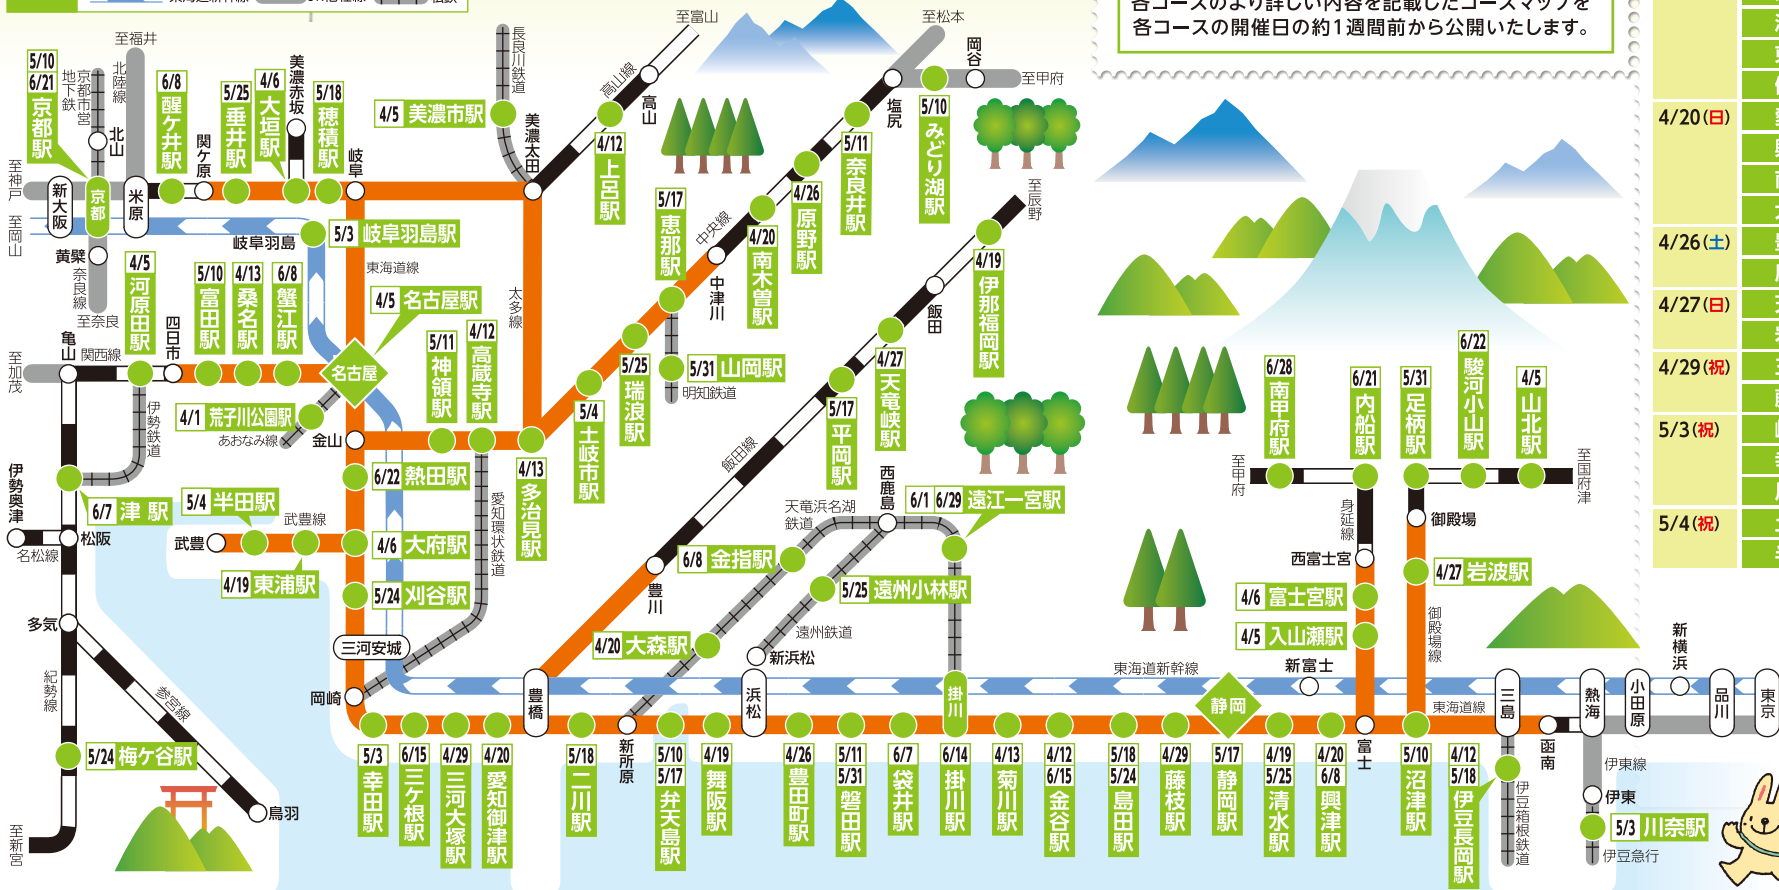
各コースのより詳しい内容を記載したコースマップを
各コースの開催日の約1週間前から公開いたします。

4/20(日)
4/26(土)
4/27(日)
4/29(祝)
5/3(祝)
5/4(祝)

至福井
至富山
至松本
至甲府
至辰野
至神戸
至岡山
至奈良
至加茂
至新宮
至甲府
至国府津

5/10 6/21 京都駅
地下鉄 京都市営
北陸線
北山
6/8 醍ケ井駅
関ケ原
5/25 垂井駅
4/6 大垣駅
美濃赤坂
5/18 穂積駅
岐阜
4/5 美濃市駅
長良川鉄道
美濃太田
高山線
高山
4/12 上呂駅
5/17 恵那駅
中央線
4/20 南木曽駅
4/26 原野駅
5/11 奈良井駅
塩尻
5/10 みどり湖駅
岡谷
4/19 伊那福岡駅
飯田
新大阪
京都
米原
岐阜羽島
5/3 岐阜羽島駅
東海道線
4/5 名古屋駅
黄檗
奈良線
4/5 河原田駅
5/10 富田駅
4/13 桑名駅
6/8 蟹江駅
四日市
亀山
関西線
名古屋
4/1 荒子川公園駅
あおなみ線
伊勢鉄道
金山
5/11 神領駅
4/12 高蔵寺駅
太多線
中津川
5/25 瑞浪駅
5/4 土岐市駅
5/31 山岡駅
明知鉄道
4/27 天竜峡駅
5/17 平岡駅
飯田線
伊勢奥津
6/7 津駅
5/4 半田駅
武豊線
6/22 熱田駅
4/13 多治見駅
愛知環状鉄道
松阪
名松線
武豊
4/19 東浦駅
4/6 大府駅
5/24 刈谷駅
天竜浜名湖鉄道
西鹿島
6/1 6/29 遠江一宮駅
6/8 金指駅
5/25 遠州小林駅
豊川
遠州鉄道
新浜松
多気
三河安城
4/20 大森駅
岡崎
紀勢線
参宮線
5/24 梅ケ谷駅
鳥羽
東海道新幹線
豊橋
浜松
掛川
静岡
新所原
5/3 幸田駅
6/15 三ケ根駅
4/29 三河大塚駅
4/20 愛知御津駅
5/18 二川駅
5/10 5/17 弁天島駅
4/19 舞阪駅
4/26 豊田町駅
5/11 5/31 磐田駅
6/7 袋井駅
6/14 掛川駅
4/13 菊川駅
4/12 6/15 金谷駅
5/18 5/24 島田駅
4/29 藤枝駅
5/17 静岡駅
4/19 5/25 清水駅
4/20 6/8 興津駅
6/28 南甲府駅
6/21 内船駅
5/31 足柄駅
6/22 駿河小山駅
4/5 山北駅
身延線
西富士宮
御殿場
4/27 岩波駅
御殿場線
4/6 富士宮駅
4/5 入山瀬駅
新富士
富士
5/10 沼津駅
東海道線
三島
4/12 5/18 伊豆長岡駅
伊豆箱根鉄道
函南
熱海
小田原
新横浜
品川
東京
伊東線
伊東
5/3 川奈駅
伊豆急行